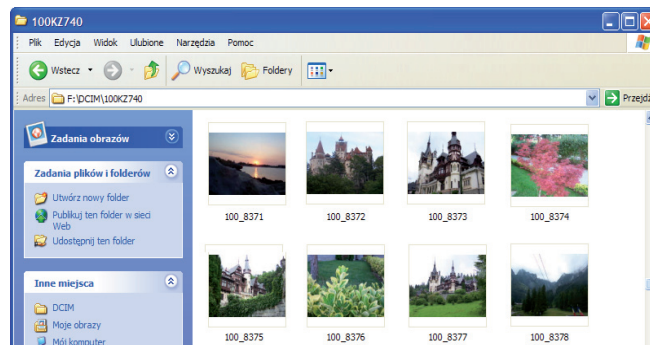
100KZ740

Plik Edycja Widok Ulubione Narzędzia Pomoc

Wstecz Wyszukaj Foldery

Adres F:\DCIM\100KZ740 Przejdź

Zadania obrazów

Zadania plików i folderów

Utwórz nowy folder
Publikuj ten folder w sieci Web
Udostępnij ten folder

Inne miejsca

DCIM
Moje obrazy
Mój komputer

100_8371
100_8372
100_8373
100_8374
100_8375
100_8376
100_8377
100_8378